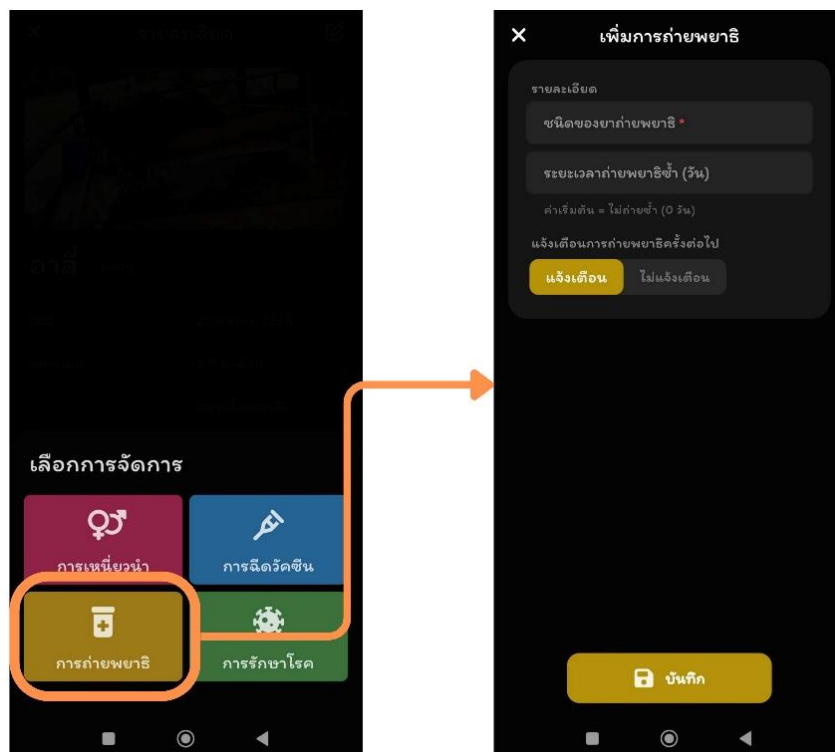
รายละเอียด

อาลี

เลือกการจัดการ

การเหนี่ยวนำ

การฉีดวัคซีน

การถ่ายพยาธิ

การรักษาโรค

×

เพิ่มการถ่ายพยาธิ

รายละเอียด

ชนิดของยาถ่ายพยาธิ *

ระยะเวลาถ่ายพยาธิซ้ำ (วัน)

ค่าเริ่มต้น = ไม่ถ่ายซ้ำ (0 วัน)

แจ้งเตือนการถ่ายพยาธิครั้งต่อไป

แจ้งเตือน

ไม่แจ้งเตือน

บันทึก